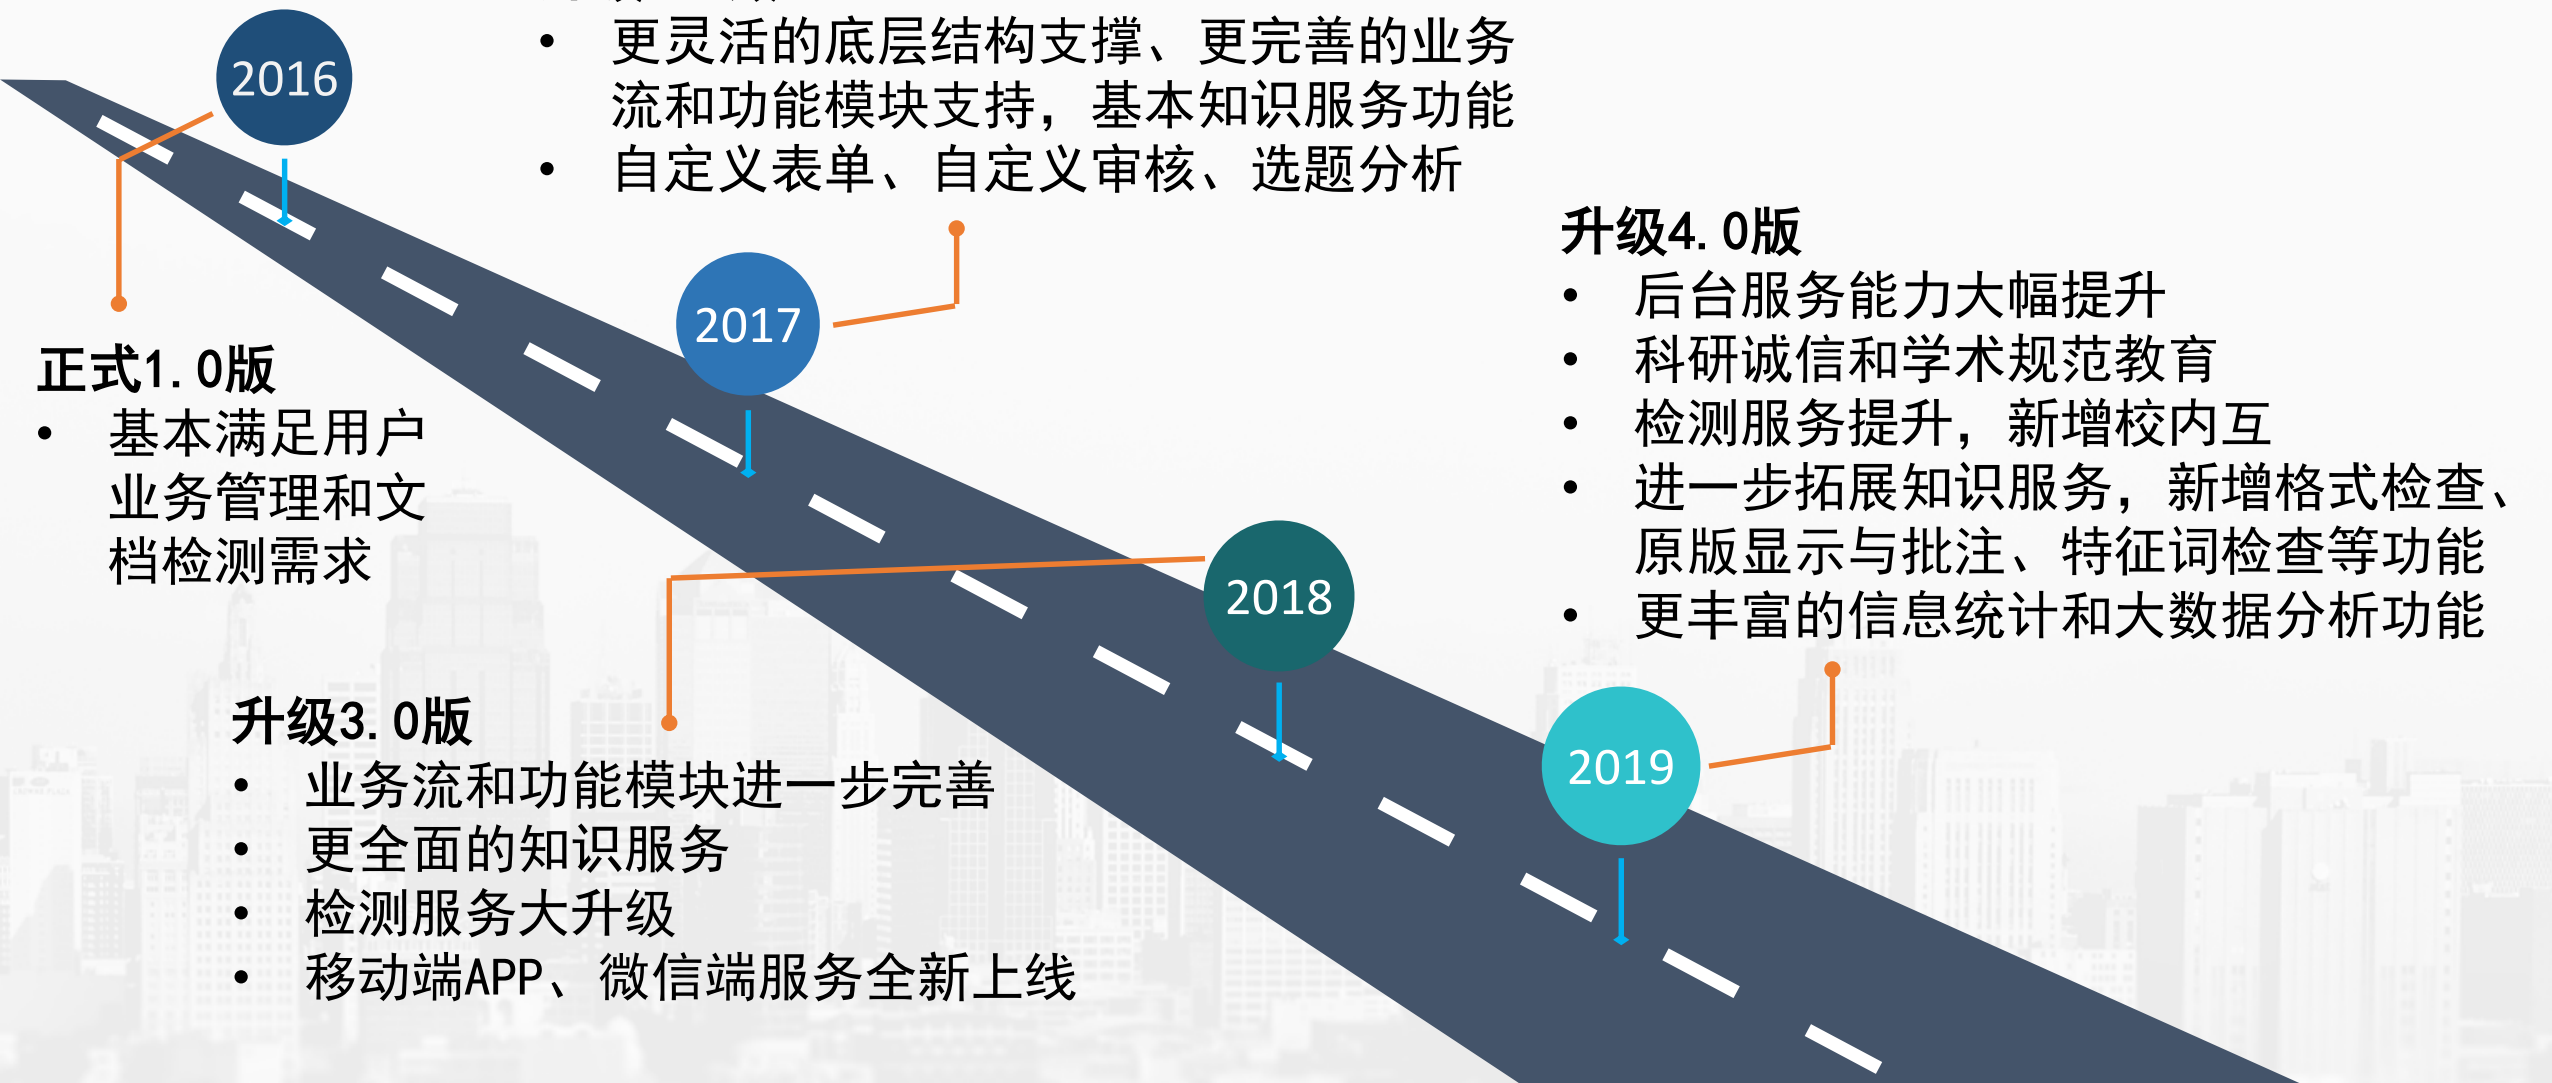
2016

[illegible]

• 更灵活的底层结构支撑、更完善的业务流和功能模块支持，基本知识服务功能
• 自定义表单、自定义审核、选题分析

升级4.0版
• 后台服务能力大幅提升
• 科研诚信和学术规范教育
• 检测服务提升，新增校内互
• 进一步拓展知识服务，新增格式检查、原版显示与批注、特征词检查等功能
• 更丰富的信息统计和大数据分析功能

2017

正式1.0版
• 基本满足用户业务管理和文档检测需求

2018

升级3.0版
• 业务流和功能模块进一步完善
• 更全面的知识服务
• 检测服务大升级
• 移动端APP、微信端服务全新上线

2019